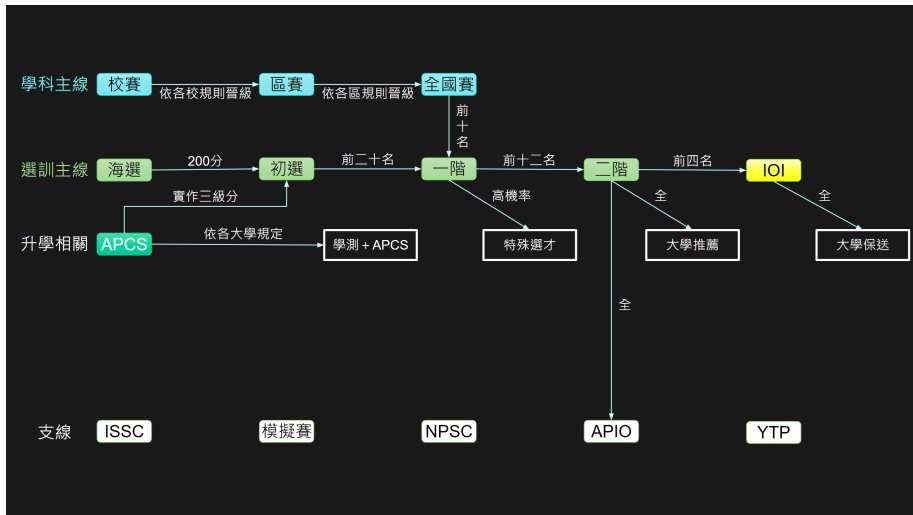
學科主線 校賽 依各校規則晉級 區賽 依各區規則晉級 全國賽

前十名

選訓主線 海選 200分 初選 前二十名 一階 前十二名 二階 前四名 IOI

實作三級分

高機率 全 全

升學相關 APCS 依各大學規定 學測 + APCS 特殊選才 大學推薦 大學保送

全

支線 ISSC 模擬賽 NPSC APIO YTP